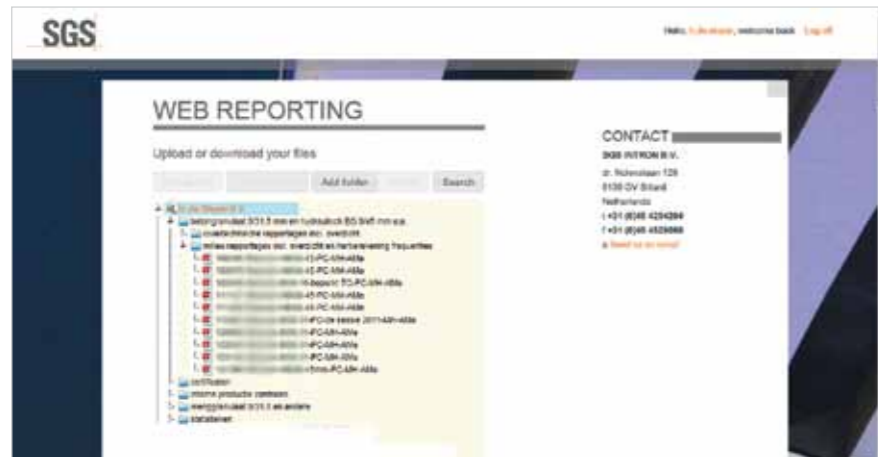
SGS

Hello, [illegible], welcome back Log off

WEB REPORTING

Upload or download your files

Add folder Search

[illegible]
betongranulaat 0/31.5 mm en hydraulisch BG 0/45 mm a.s.
overzichtelijke rapportages acc. overzicht
telaa rapportages acc. overzicht en herbeoordeling frequenties
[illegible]-13-PC-MM-468a
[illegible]-13-PC-MM-468a
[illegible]-Rapport TO-PC-MM-468a
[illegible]-45-PC-MM-468a
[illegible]-45-PC-MM-468a
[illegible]-PC-de keuze 2011-MM-468a
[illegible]-PC-MM-468a
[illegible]-PC-MM-468a
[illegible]-PC-MM-468a
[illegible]-5mm-PC-MM-468a
certification
informa producta overzicht
menggranulaat 0/31.5 en andere
statistieken

CONTACT
SGS INTRON B.V.
dr. Nolenslaan 126
6136 GV Sittard
Netherlands
t +31 (0)46 4204204
f +31 (0)46 4529900
e Send us an email